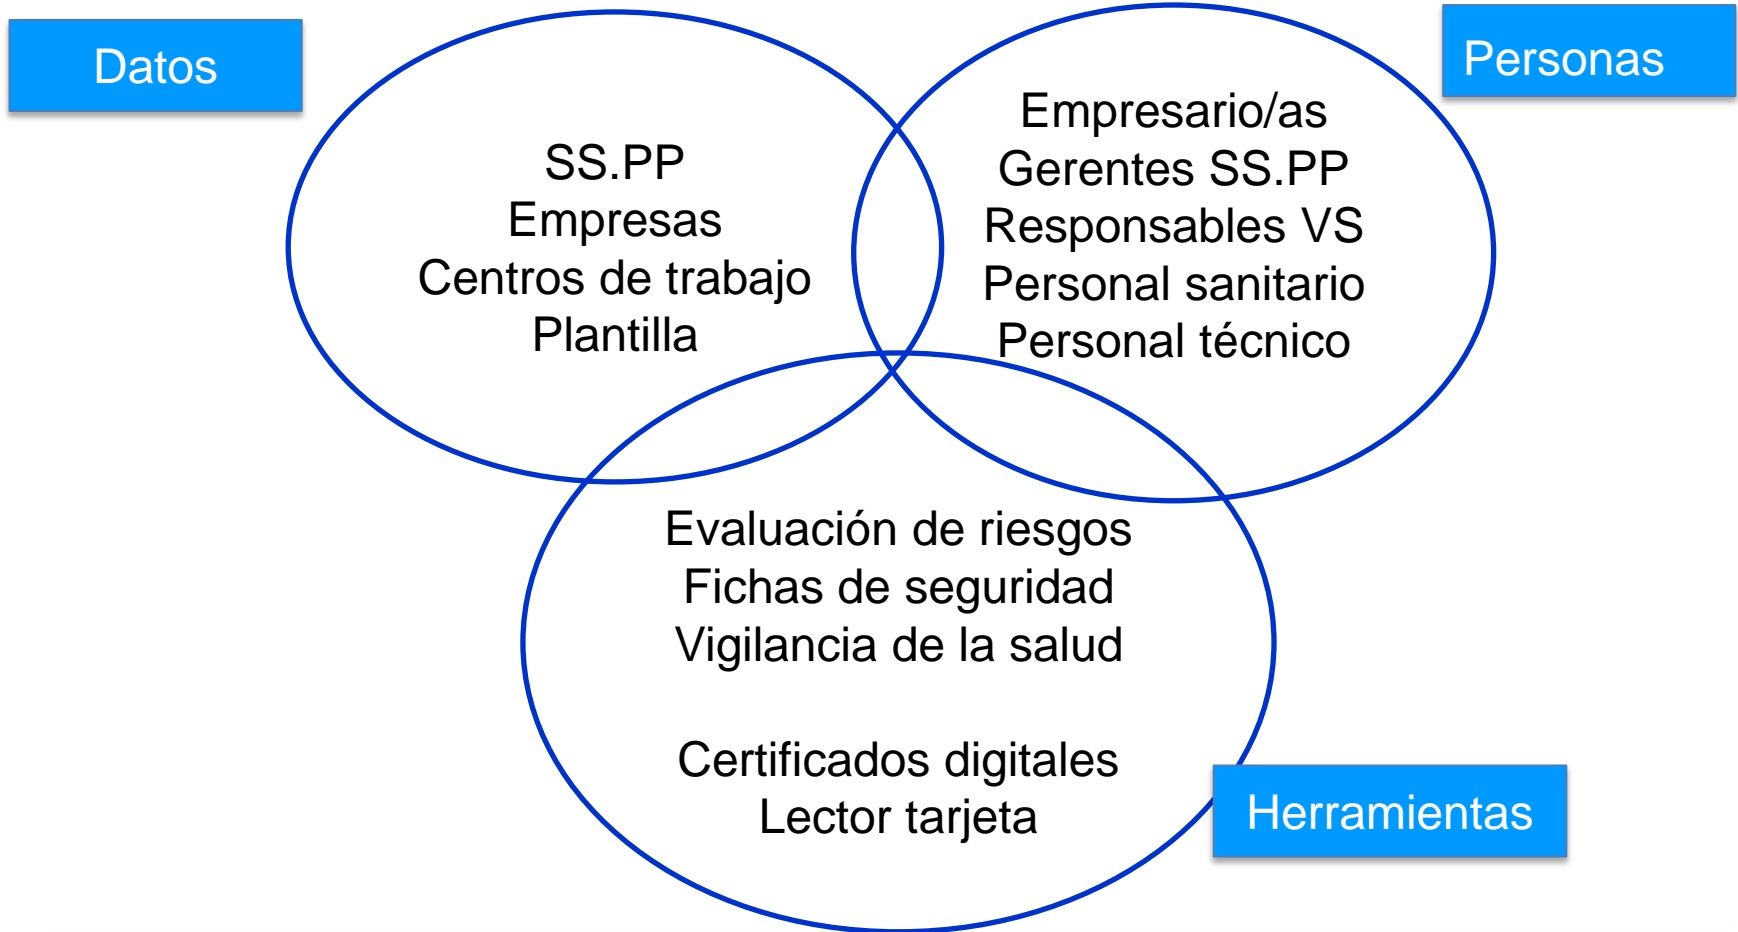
Datos

SS.PP
Empresas
Centros de trabajo
Plantilla

Personas

Empresario/as
Gerentes SS.PP
Responsables VS
Personal sanitario
Personal técnico

Evaluación de riesgos
Fichas de seguridad
Vigilancia de la salud

Certificados digitales
Lector tarjeta

Herramientas